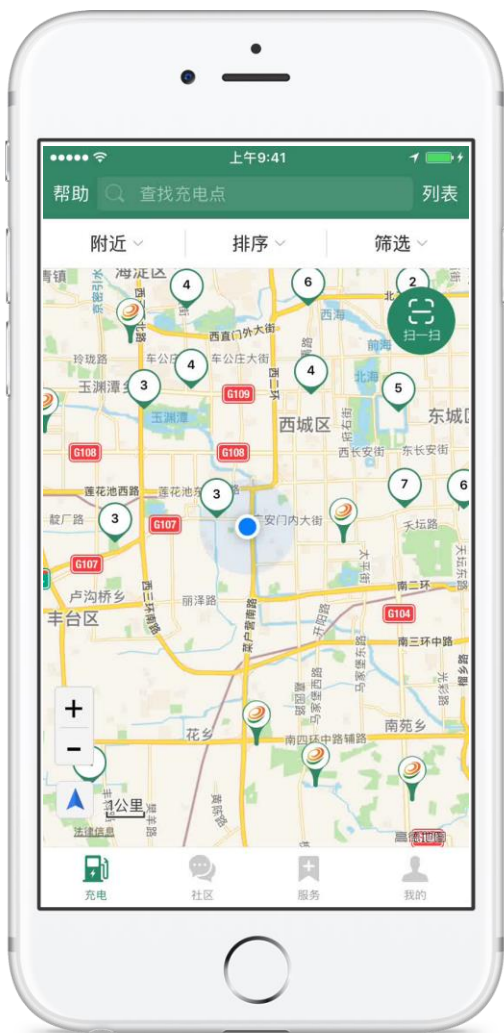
●●●●● 上午9:41

帮助 查找充电点 列表

附近 排序 筛选

海淀区 4 6 2 西直门外大街 扫一扫 西海 玲珑路 车公庄 车公庄大街 4 4 前海 玉渊潭乡 3 北海 5 玉渊潭 G109 西城区 东城区 G108 G108 西长安街 东长安街 莲花池西路 莲花池东路 3 7 6 靛厂路 3 G107 复兴门内大街 天坛路 G107 太平街 卢沟桥乡 丽泽路 南二环 丰台区 G104 南三环中路 花乡 南四环中路辅路 南苑乡 1公里 法律信息 + −

充电 社区 服务 我的